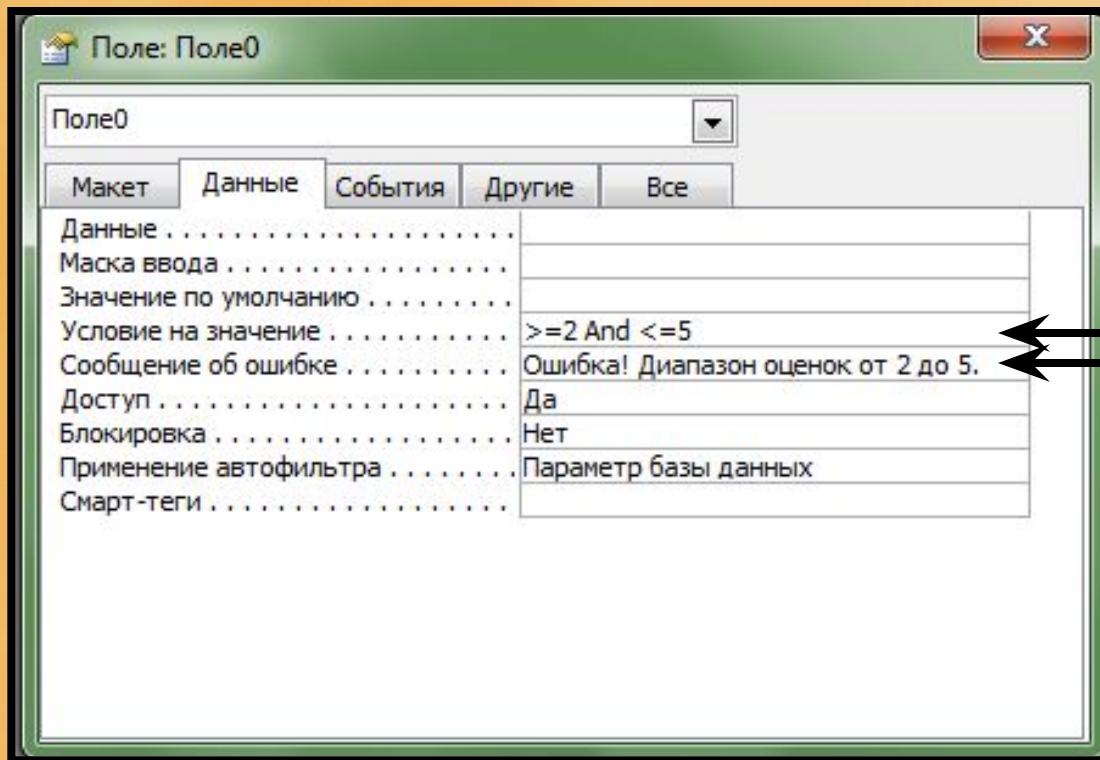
Поле: Поле0

Поле0

Макет | Данные | События | Другие | Все

| | |
|---|---|
| Данные | |
| Маска ввода | |
| Значение по умолчанию | |
| Условие на значение | >=2 And <=5 |
| Сообщение об ошибке | Ошибка! Диапазон оценок от 2 до 5. |
| Доступ | Да |
| Блокировка | Нет |
| Применение автофильтра | Параметр базы данных |
| Смарт-теги | |